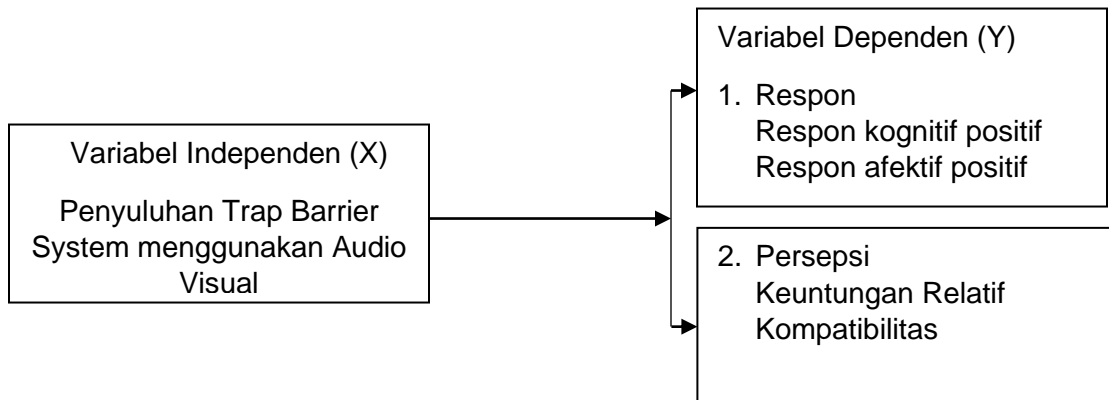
Variabel Independen (X)

Penyuluhan Trap Barrier System menggunakan Audio Visual

Variabel Dependen (Y)

1. Respon
Respon kognitif positif
Respon afektif positif

2. Persepsi
Keuntungan Relatif
Kompatibilitas